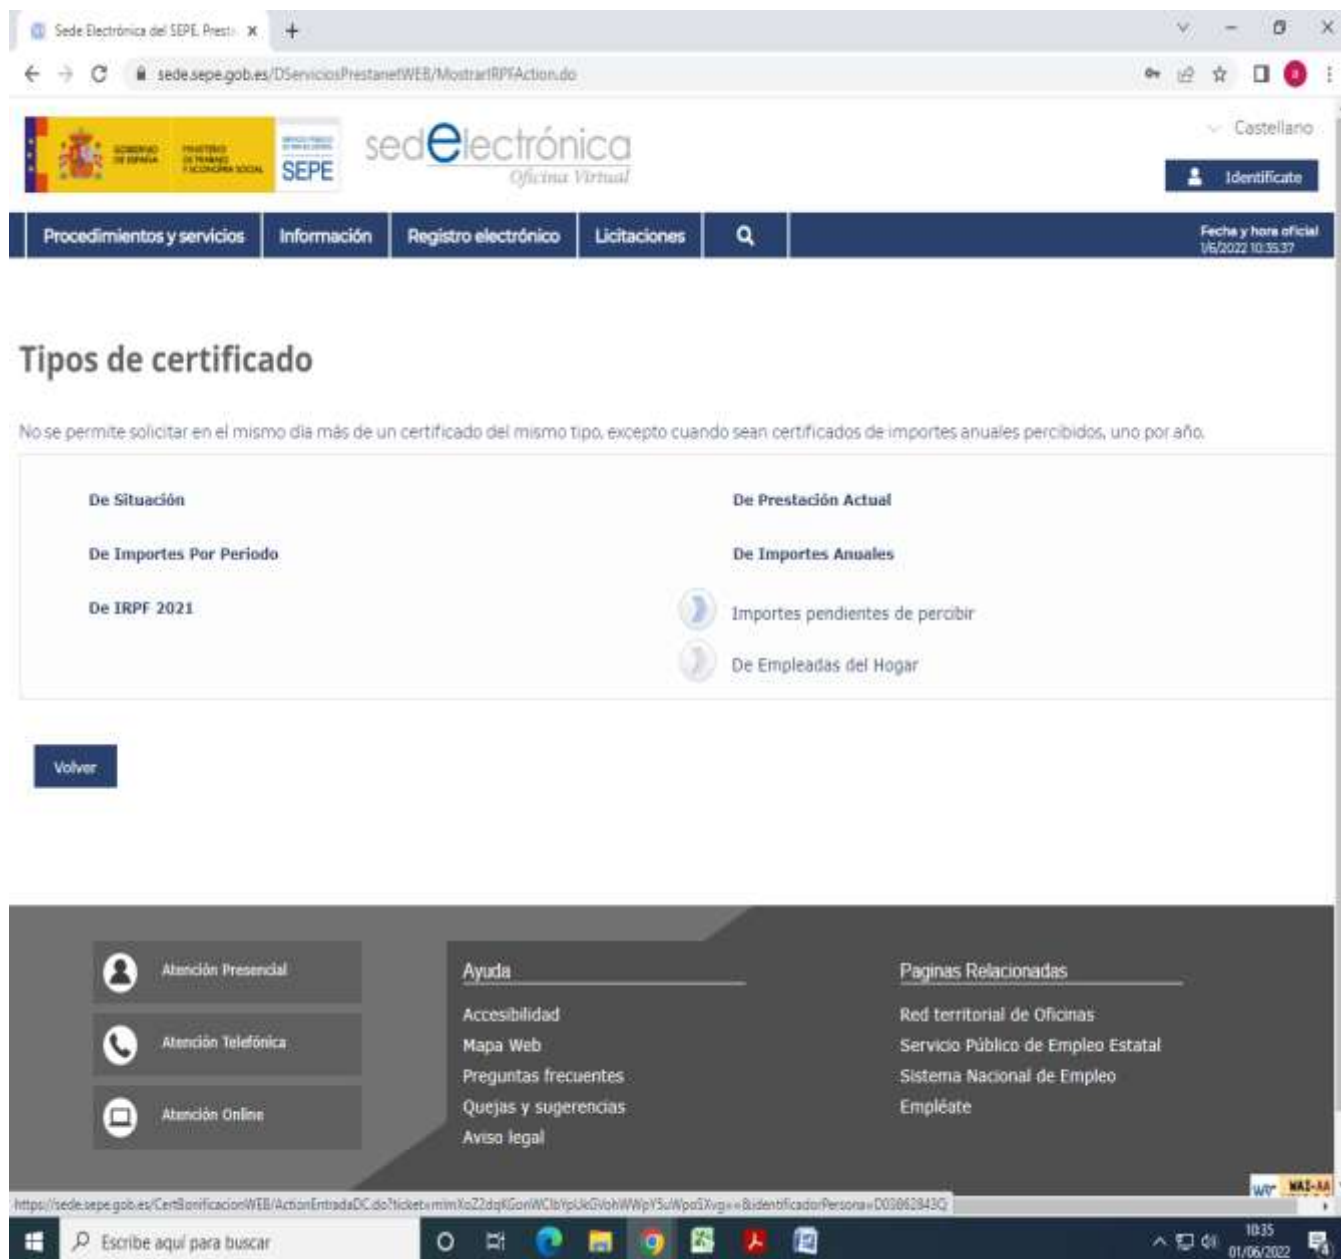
Sede Electrónica del SEPE. Presta ×
+
sede.sepe.gob.es/DServiciosPrestanetWEB/MostrarIRPFAction.do

GOBIERNO DE ESPAÑA
MINISTERIO DE TRABAJO Y ECONOMÍA SOCIAL
SEPE
sedelectrónica
Oficina Virtual
Castellano
Identifícate

Procedimientos y servicios
Información
Registro electrónico
Licitaciones
Fecha y hora oficial
1/6/2022 10:35:37

Tipos de certificado

No se permite solicitar en el mismo día más de un certificado del mismo tipo, excepto cuando sean certificados de importes anuales percibidos, uno por año.

De Situación
De Prestación Actual
De Importes Por Periodo
De Importes Anuales
De IRPF 2021
Importes pendientes de percibir
De Empleadas del Hogar

Volver

Atención Presencial
Atención Telefónica
Atención Online

Ayuda
Accesibilidad
Mapa Web
Preguntas frecuentes
Quejas y sugerencias
Aviso legal

Paginas Relacionadas
Red territorial de Oficinas
Servicio Público de Empleo Estatal
Sistema Nacional de Empleo
Empléate

WAI-AA

https://sede.sepe.gob.es/CertBonificacionWEB/ActionEntradaDC.do?ticket=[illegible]&identificadorPersona=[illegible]

Escribe aquí para buscar
10:35
01/06/2022